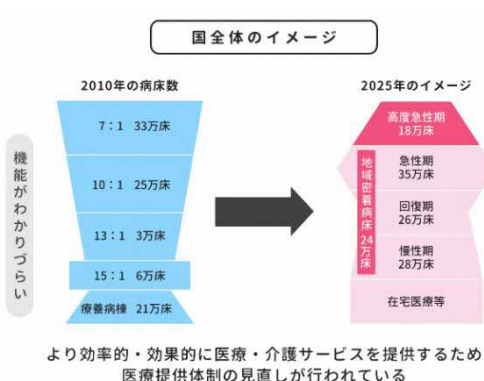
国全体のイメージ

2010年の病床数

7：1　33万床

10：1　25万床

13：1　3万床

15：1　6万床

療養病棟　21万床

機能がわかりづらい

2025年のイメージ

高度急性期 18万床

地域密着病床24万床

急性期 35万床

回復期 26万床

慢性期 28万床

在宅医療等

より効率的・効果的に医療・介護サービスを提供するため
医療提供体制の見直しが行われている